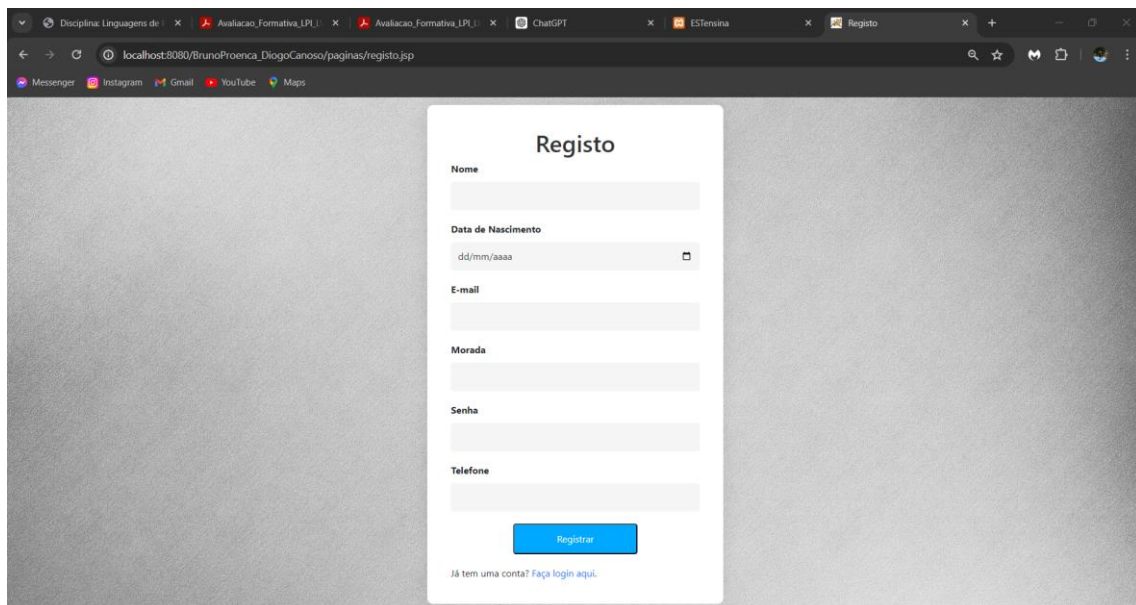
Disciplina: Linguagens de | ×
Avaliacao_Formativa_LPI_I ×
Avaliacao_Formativa_LPI_I ×
ChatGPT ×
ESTensina ×
Registo ×

localhost:8080/BrunoProenca_DiogoCanoso/paginas/registo.jsp

Messenger Instagram Gmail YouTube Maps

Registo

Nome

Data de Nascimento

dd/mm/aaaa

E-mail

Morada

Senha

Telefone

Registrar

Já tem uma conta? Faça login aqui.